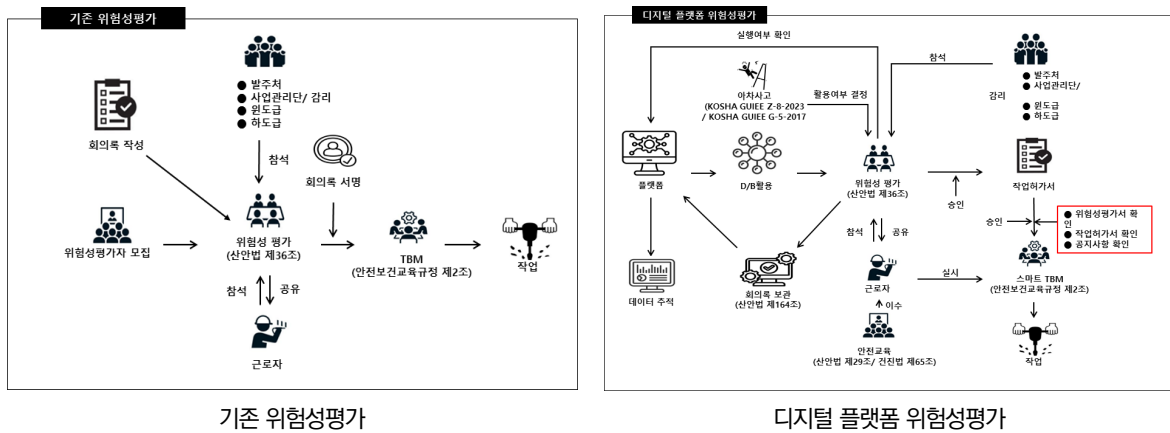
기존 위험성평가

● 발주처
● 사업관리단/ 감리
● 원도급
● 하도급

회의록 작성

참석

회의록 서명

위험성평가자 모집

위험성 평가
(산안법 제36조)

TBM
(안전보건교육규정 제2조)

작업

참석 공유

근로자

기존 위험성평가

디지털 플랫폼 위험성평가

실행여부 확인

참석

아차사고
(KOSHA GUIEE Z-8-2023
/ KOSHA GUIEE G-5-2017

활용여부 결정

감리

● 발주처
● 사업관리단/
● 원도급
● 하도급

플랫폼

D/B활용

위험성 평가
(산안법 제36조)

승인

작업허가서

승인

● 위험성평가서 확인
● 작업허가서 확인
● 공지사항 확인

참석 공유

데이터 추적

회의록 보관
(산안법 제164조)

근로자

실시

스마트 TBM
(안전보건교육규정 제2조)

이수

안전교육
(산안법 제29조/ 건진법 제65조)

작업

디지털 플랫폼 위험성평가